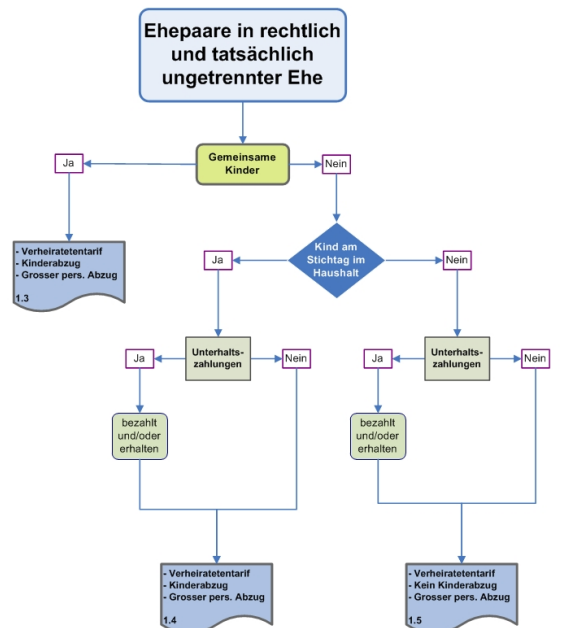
Ehepaare in rechtlich und tatsächlich ungetrennter Ehe

Gemeinsame Kinder

Ja

Nein

- Verheiratetentarif
- Kinderabzug
- Grosser pers. Abzug
1.3

Kind am Stichtag im Haushalt

Ja

Nein

Unterhalts-zahlungen

Ja

Nein

bezahlt und/oder erhalten

Unterhalts-zahlungen

Ja

Nein

bezahlt und/oder erhalten

- Verheiratetentarif
- Kinderabzug
- Grosser pers. Abzug
1.4

- Verheiratetentarif
- Kein Kinderabzug
- Grosser pers. Abzug
1.5